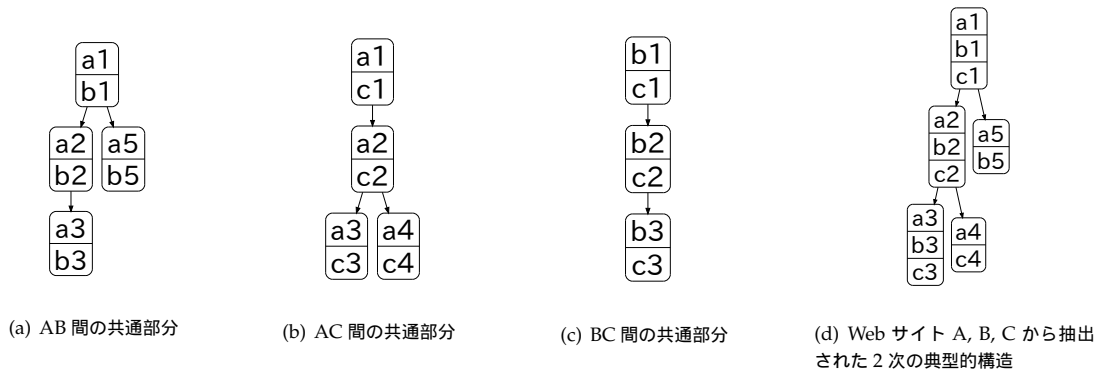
a1
b1
a2
b2
a5
b5
a3
b3

(a) AB 間の共通部分

a1
c1
a2
c2
a3
c3
a4
c4

(b) AC 間の共通部分

b1
c1
b2
c2
b3
c3

(c) BC 間の共通部分

a1
b1
c1
a2
b2
c2
a5
b5
a3
b3
c3
a4
c4

(d) Web サイト A, B, C から抽出された 2 次の典型的構造